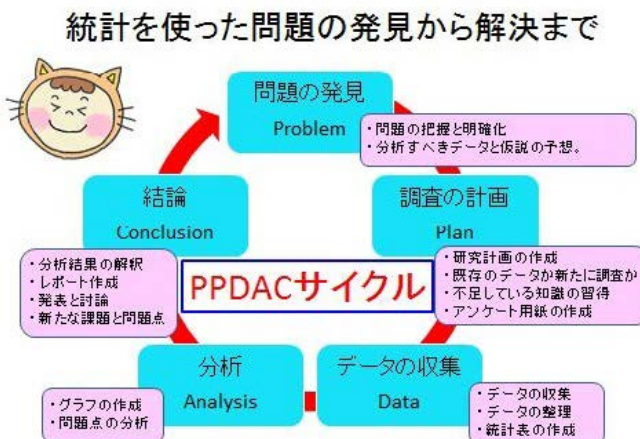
統計を使った問題の発見から解決まで

問題の発見
Problem

・問題の把握と明確化
・分析すべきデータと仮説の予想。

調査の計画
Plan

・研究計画の作成
・既存のデータか新たに調査か
・不足している知識の習得
・アンケート用紙の作成

データの収集
Data

・データの収集
・データの整理
・統計表の作成

分析
Analysis

・グラフの作成
・問題点の分析

結論
Conclusion

・分析結果の解釈
・レポート作成
・発表と討論
・新たな課題と問題点

PPDACサイクル